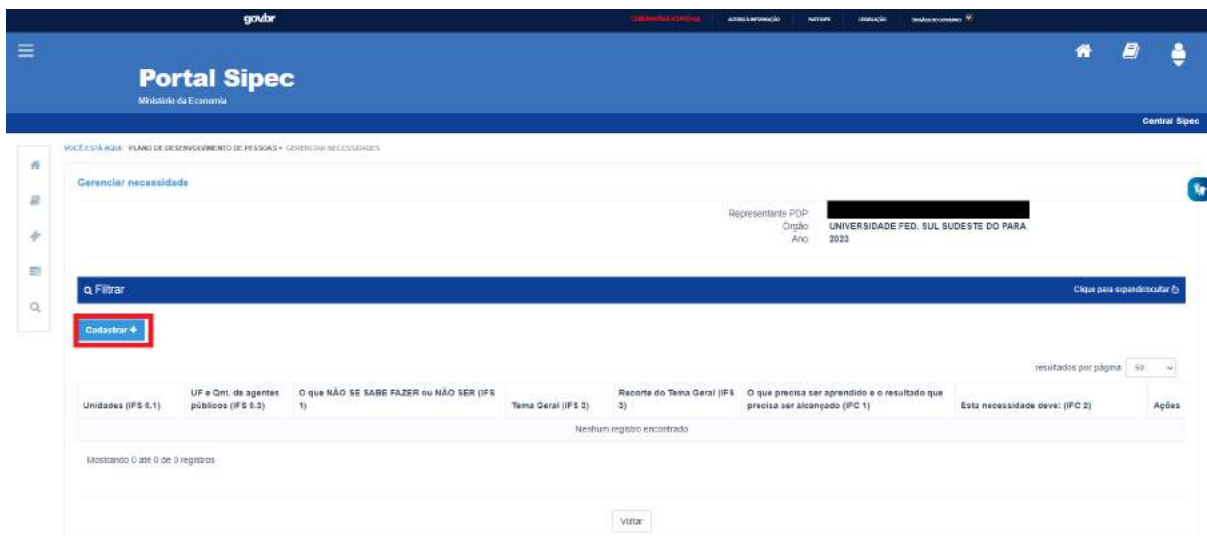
gov.br

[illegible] ACESSO À INFORMAÇÃO PARTICIPE LEGISLAÇÃO ÓRGÃOS DO GOVERNO

Portal Sipec
Ministério da Economia

Central Sipec

VOCÊ ESTÁ AQUI: PLANO DE DESENVOLVIMENTO DE PESSOAS > GERENCIAR NECESSIDADES

Gerenciar necessidade

Representante PDP
Órgão UNIVERSIDADE FED. SUL SUDESTE DO PARA
Ano 2023

Filtrar

Clique para expandir/ocultar

Cadastrar +

resultados por página: 50

| Unidades (IFS 0.1) | UF e Qnt. de agentes públicos (IFS 0.3) | O que NÃO SE SABE FAZER ou NÃO SER (IFS 1) | Tema Geral (IFS 3) | Recorte do Tema Geral (IFS 3) | O que precisa ser aprendido e o resultado que precisa ser alcançado (IPC 1) | Esta necessidade deve: (IFC 2) | Ações |
|---|---|---|---|---|---|---|---|
| Nenhum registro encontrado | | | | | | | |

Mostrando 0 até 0 de 0 registros

Voltar